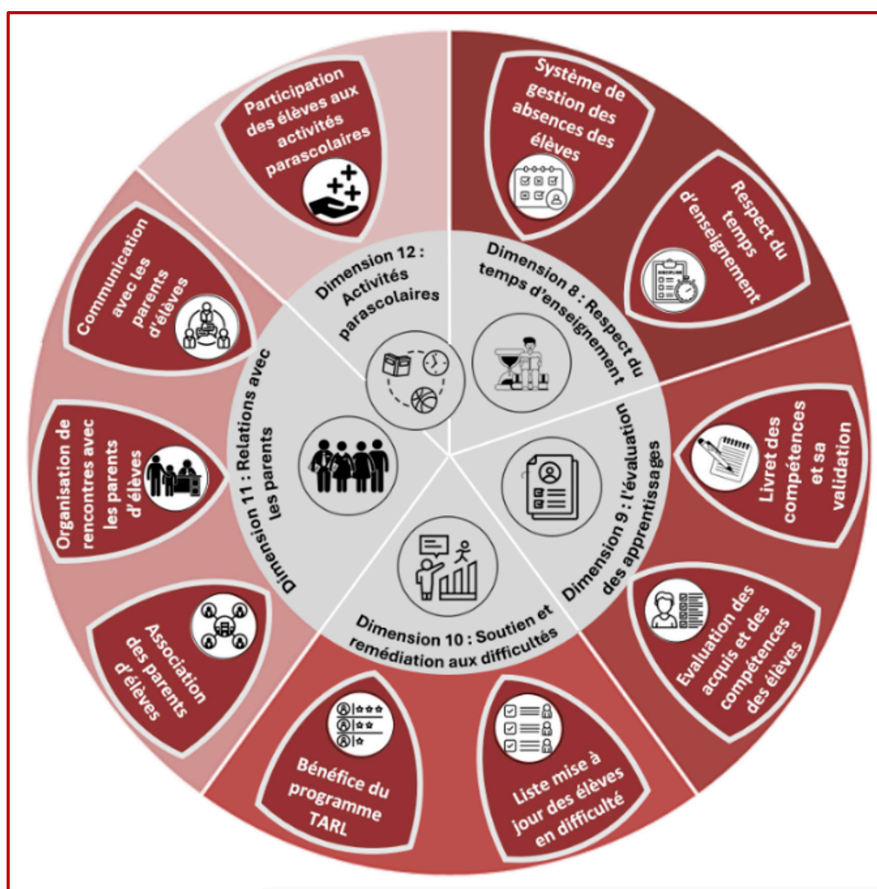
Participation des élèves aux activités parascolaires

Système de gestion des absences des élèves

Respect du temps d'enseignement

Communication avec les parents d'élèves

Dimension 12 : Activités parascolaires

Dimension 8 : Respect du temps d'enseignement

Organisation de rencontres avec les parents d'élèves

Dimension 11 : Relations avec les parents

Dimension 9 : l'évaluation des apprentissages

Livret des compétences et sa validation

Association des parents d'élèves

Dimension 10 : Soutien et remédiation aux difficultés

Evaluation des acquis et des compétences des élèves

Bénéfice du programme TARL

Liste mise à jour des élèves en difficulté